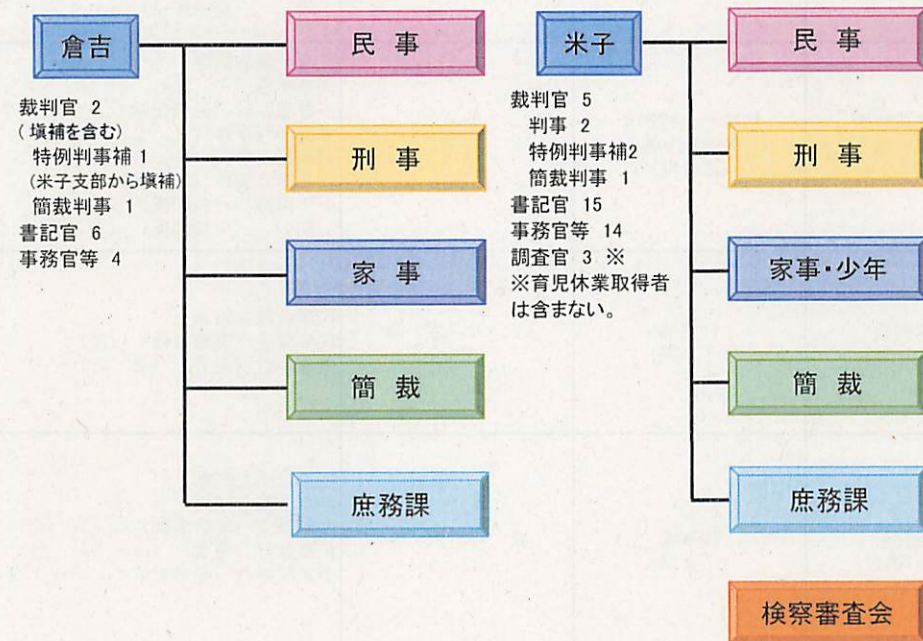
倉吉

裁判官 2
(塡補を含む)
特例判事補 1
(米子支部から塡補)
簡裁判事 1
書記官 6
事務官等 4

民 事

刑 事

家 事

簡 裁

庶務課

米子

裁判官 5
判事 2
特例判事補2
簡裁判事 1
書記官 15
事務官等 14
調査官 3 ※
※育児休業取得者は含まない。

民 事

刑 事

家事・少年

簡 裁

庶務課

検察審査会